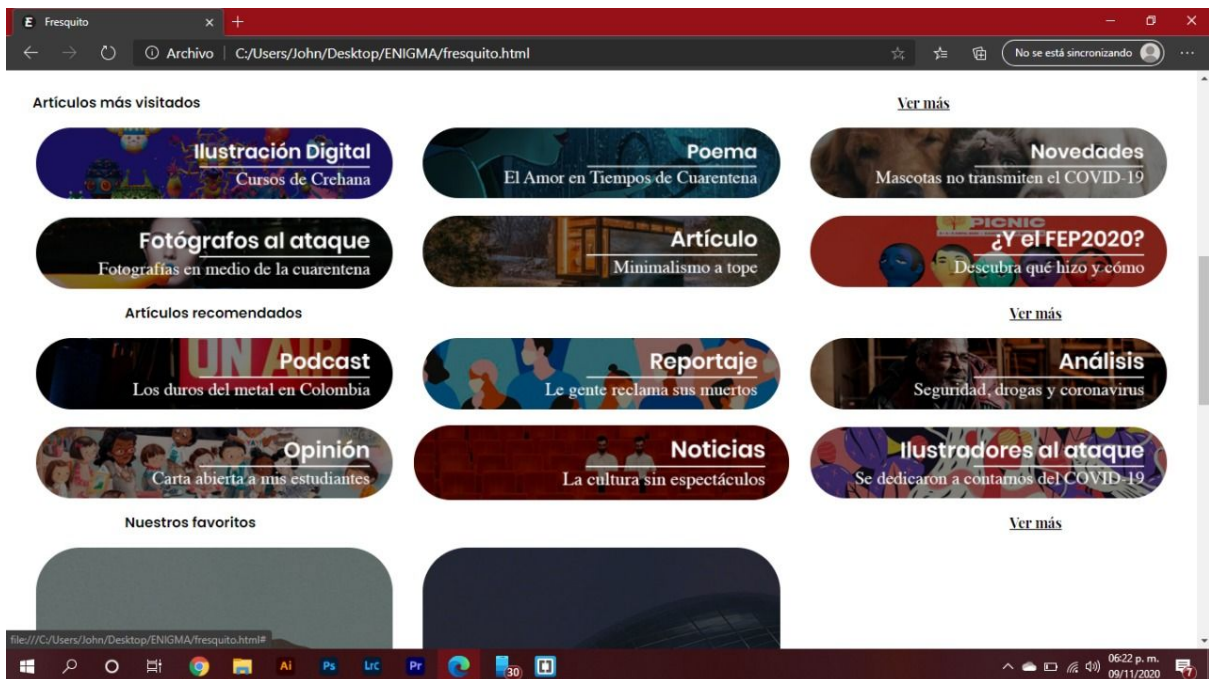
E Fresquito × +

Archivo | C:/Users/John/Desktop/ENIGMA/fresquito.html

No se está sincronizando

Artículos más visitados

Ver más

Ilustración Digital
Cursos de Crehana

Poema
El Amor en Tiempos de Cuarentena

Novedades
Mascotas no transmiten el COVID-19

Fotógrafos al ataque
Fotografías en medio de la cuarentena

Artículo
Minimalismo a tope

PICNIC
¿Y el FEP2020?
Descubra qué hizo y cómo

Artículos recomendados

Ver más

Podcast
Los duros del metal en Colombia

Reportaje
Le gente reclama sus muertos

Análisis
Seguridad, drogas y coronavirus

Opinión
Carta abierta a mis estudiantes

Noticias
La cultura sin espectáculos

Ilustradores al ataque
Se dedicaron a contarnos del COVID-19

Nuestros favoritos

Ver más

file:///C:/Users/John/Desktop/ENIGMA/fresquito.html#

30

06:22 p. m.
09/11/2020

7